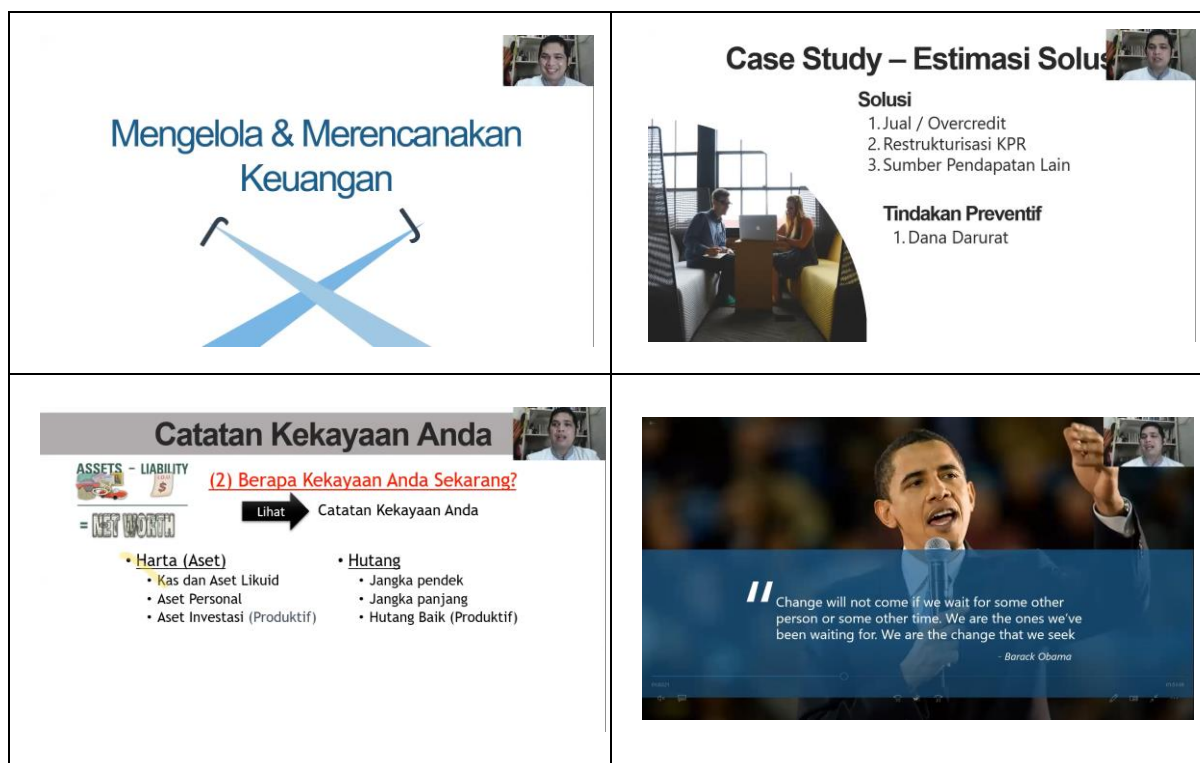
| | |
|---|---|
| Mengelola & Merencanakan Keuangan | Case Study – Estimasi Solus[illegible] Solusi 1. Jual / Overcredit 2. Restrukturisasi KPR 3. Sumber Pendapatan Lain Tindakan Preventif 1. Dana Darurat |
| Catatan Kekayaan Anda ASSETS – LIABILITY = NET WORTH (2) Berapa Kekayaan Anda Sekarang? Lihat Catatan Kekayaan Anda • Harta (Aset) • Kas dan Aset Likuid • Aset Personal • Aset Investasi (Produktif) • Hutang • Jangka pendek • Jangka panjang • Hutang Baik (Produktif) | " Change will not come if we wait for some other person or some other time. We are the ones we've been waiting for. We are the change that we seek - Barack Obama |